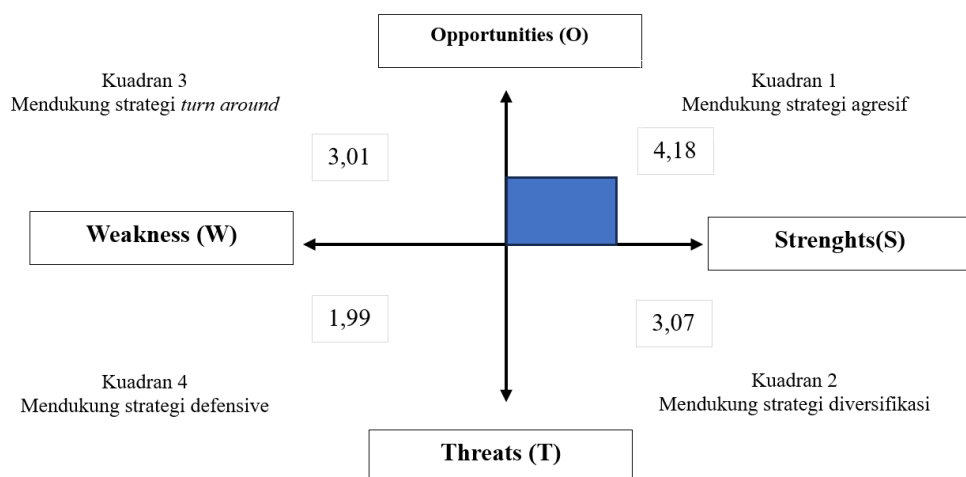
Opportunities (O)

Kuadran 3
Mendukung strategi turn around

Kuadran 1
Mendukung strategi agresif

3,01

4,18

Weakness (W)

Strenghts(S)

1,99

3,07

Kuadran 4
Mendukung strategi defensive

Kuadran 2
Mendukung strategi diversifikasi

Threats (T)